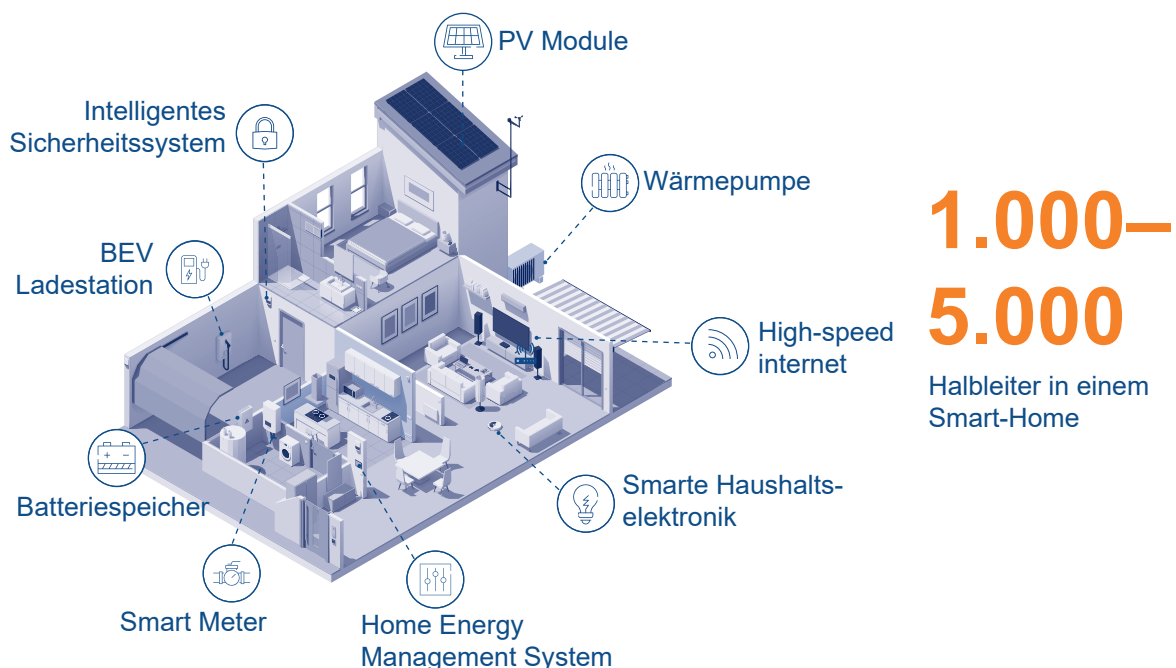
PV Module

Intelligentes Sicherheitssystem

Wärmepumpe

BEV Ladestation

High-speed internet

Batteriespeicher

Smarte Haushalts-elektronik

Smart Meter

Home Energy Management System

1.000–5.000

Halbleiter in einem Smart-Home